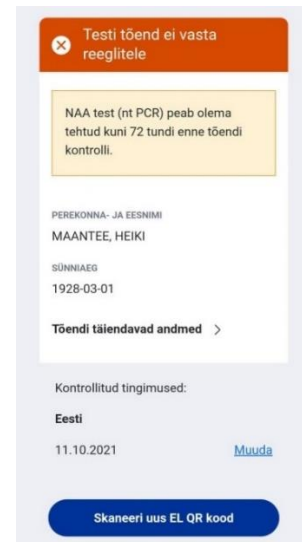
Testi tõend ei vasta reeglitele

NAA test (nt PCR) peab olema tehtud kuni 72 tundi enne tõendi kontrolli.

PEREKONNA- JA EESNIMI
MAANTEE, HEIKI

SÜNNIAEG
1928-03-01

Tõendi täiendavad andmed >

Kontrollitud tingimused:

Eesti

11.10.2021

Muuda

Skaneeri uus EL QR kood